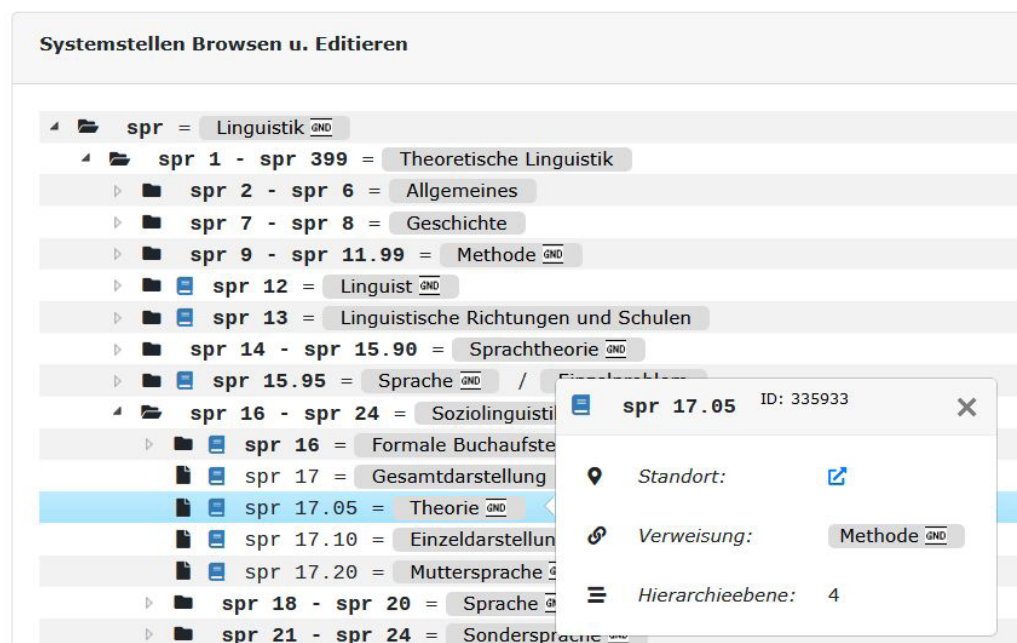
Systemstellen Browsen u. Editieren

spr = Linguistik GND
spr 1 - spr 399 = Theoretische Linguistik
spr 2 - spr 6 = Allgemeines
spr 7 - spr 8 = Geschichte
spr 9 - spr 11.99 = Methode GND
spr 12 = Linguist GND
spr 13 = Linguistische Richtungen und Schulen
spr 14 - spr 15.90 = Sprachtheorie GND
spr 15.95 = Sprache GND / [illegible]
spr 16 - spr 24 = Soziolinguisti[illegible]
spr 16 = Formale Buchaufste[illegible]
spr 17 = Gesamtdarstellung
spr 17.05 = Theorie GND
spr 17.10 = Einzeldarstellun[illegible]
spr 17.20 = Muttersprache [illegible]
spr 18 - spr 20 = Sprache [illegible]
spr 21 - spr 24 = Sondersprache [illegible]

spr 17.05 ID: 335933
Standort:
Verweisung: Methode GND
Hierarchieebene: 4